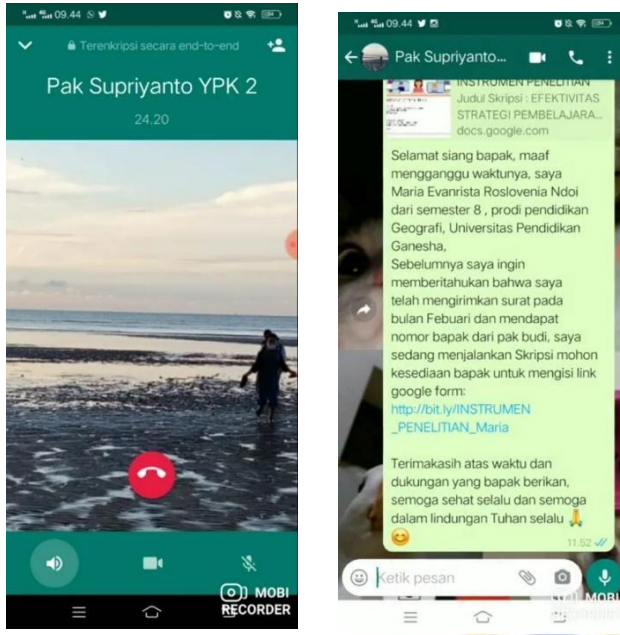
09.44

Terenkripsi secara end-to-end

Pak Supriyanto YPK 2

24.20

MOBI RECORDER

09.44

Pak Supriyanto...

INSTRUMEN PENELITIAN
Judul Skripsi : EFEKTIVITAS STRATEGI PEMBELAJARA...
docs.google.com

Selamat siang bapak, maaf mengganggu waktunya, saya Maria Evanrista Roslovenia Ndoi dari semester 8 , prodi pendidikan Geografi, Universitas Pendidikan Ganesha,
Sebelumnya saya ingin memberitahukan bahwa saya telah mengirimkan surat pada bulan Febuari dan mendapat nomor bapak dari pak budi, saya sedang menjalankan Skripsi mohon kesediaan bapak untuk mengisi link google form:
http://bit.ly/INSTRUMEN_PENELITIAN_Maria

Terimakasih atas waktu dan dukungan yang bapak berikan, semoga sehat selalu dan semoga dalam lindungan Tuhan selalu 🙏
😊

11.52

Ketik pesan

MOBI